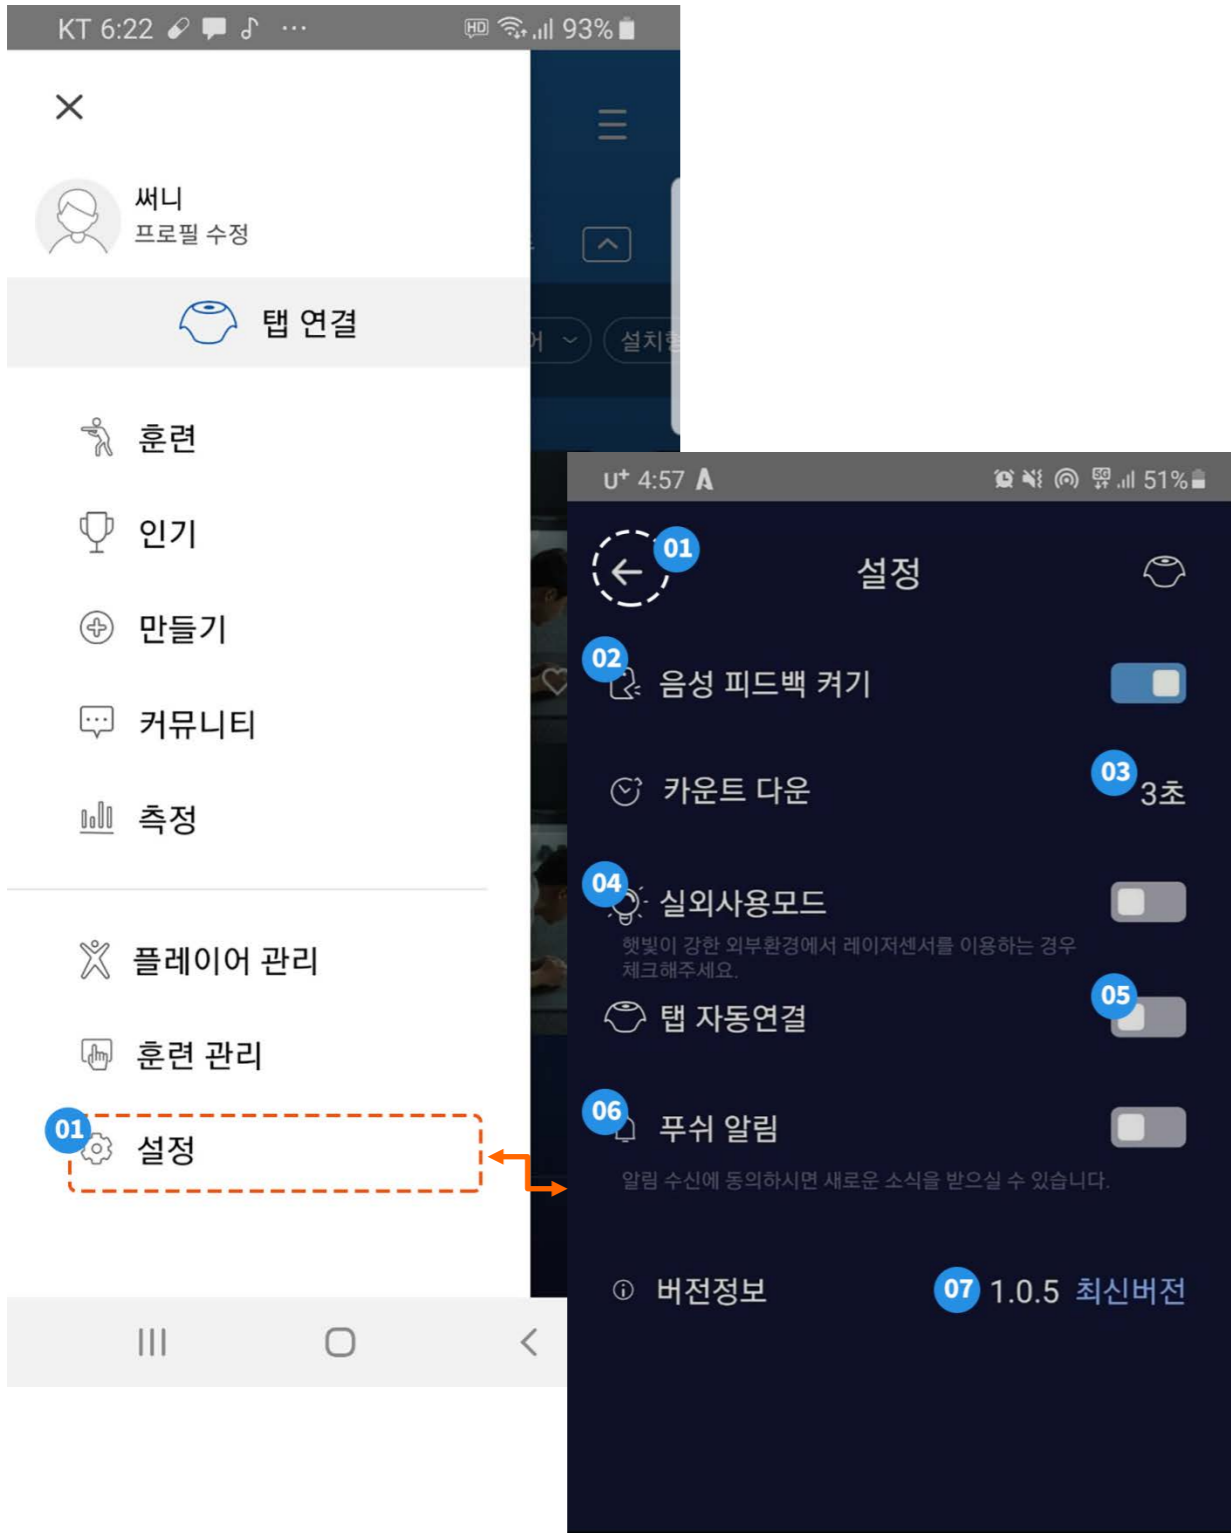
KT 6:22 HD 93%

써니
프로필 수정

탭 연결

훈련

인기

만들기

커뮤니티

측정

플레이어 관리

훈련 관리

01 설정

어 설치

U+ 4:57 A 51%

01

설정

02 음성 피드백 켜기

카운트 다운 03 3초

04 실외사용모드
햇빛이 강한 외부환경에서 레이저센서를 이용하는 경우 체크해주세요.

탭 자동연결 05

06 푸쉬 알림
알림 수신에 동의하시면 새로운 소식을 받으실 수 있습니다.

버전정보 07 1.0.5 최신버전